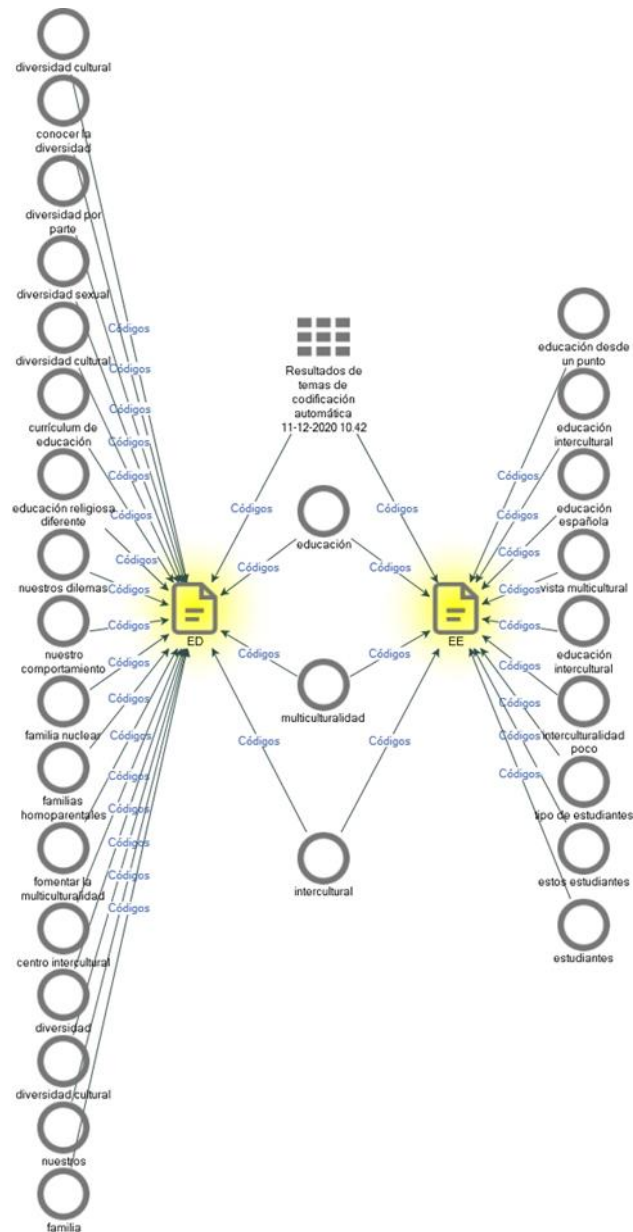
diversidad cultural

conocer la diversidad

diversidad por parte

diversidad sexual

diversidad cultural

currículum de educación

educación religiosa diferente

nuestros dilemas

nuestro comportamiento

familia nuclear

familias homoparentales

fomentar la multiculturalidad

centro intercultural

diversidad

diversidad cultural

nuestros

familia

Códigos
Códigos
Códigos
Códigos
Códigos
Códigos
Códigos
Códigos
Códigos
Códigos
Códigos
Códigos
Códigos
Códigos
Códigos
Códigos

Resultados de temas de codificación automática 11-12-2020 10.42

Códigos
Códigos

educación

Códigos
Códigos

ED

EE

Códigos
Códigos

multiculturalidad

Códigos
Códigos

intercultural

educación desde un punto

educación intercultural

educación española

vista multicultural

educación intercultural

interculturalidad poco

tipo de estudiantes

estos estudiantes

estudiantes

Códigos
Códigos
Códigos
Códigos
Códigos
Códigos
Códigos
Códigos
Códigos